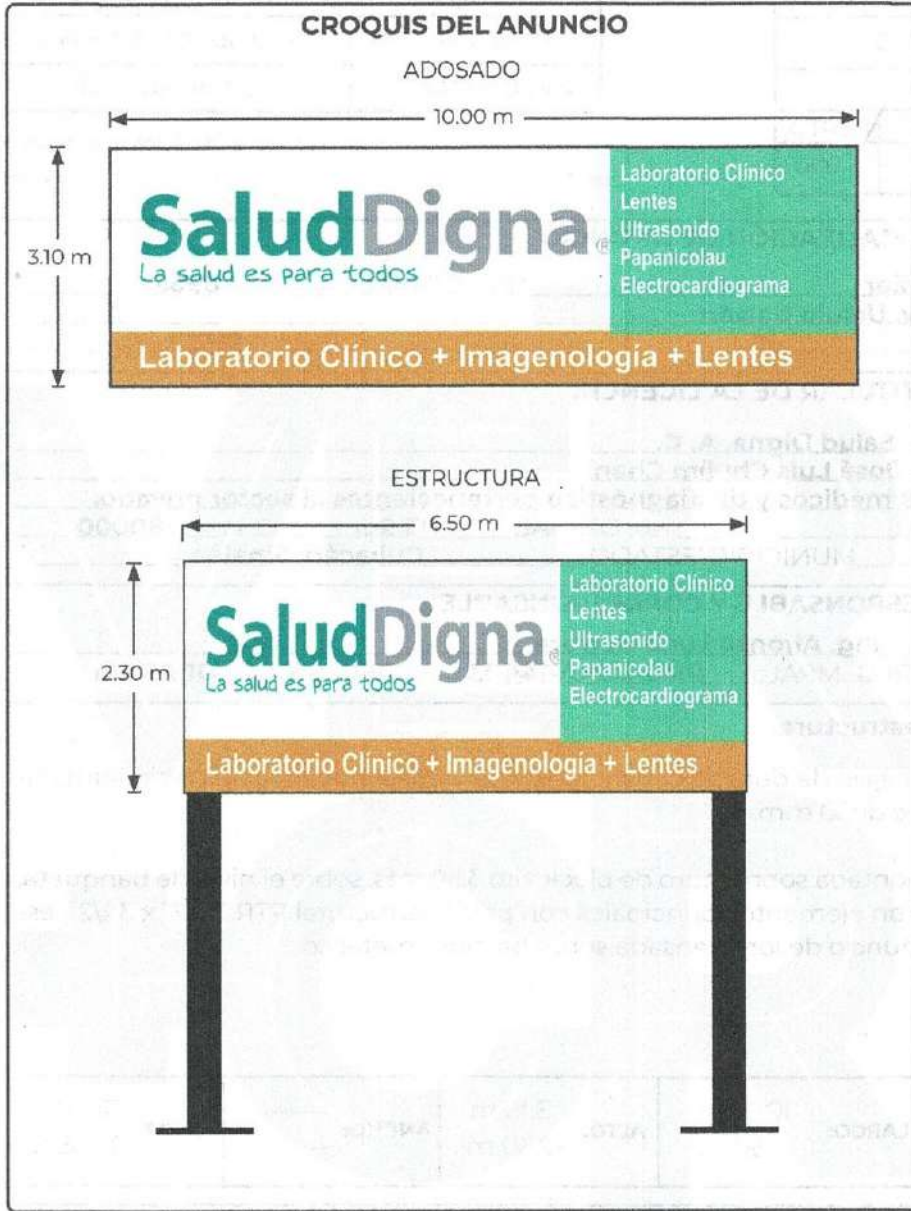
CROQUIS DEL ANUNCIO

ADOSADO

10.00 m

3.10 m

SaludDigna®
La salud es para todos

Laboratorio Clínico
Lentes
Ultrasonido
Papanicolau
Electrocardiograma

Laboratorio Clínico + Imagenología + Lentes

ESTRUCTURA

6.50 m

2.30 m

SaludDigna®
La salud es para todos

Laboratorio Clínico
Lentes
Ultrasonido
Papanicolau
Electrocardiograma

Laboratorio Clínico + Imagenología + Lentes